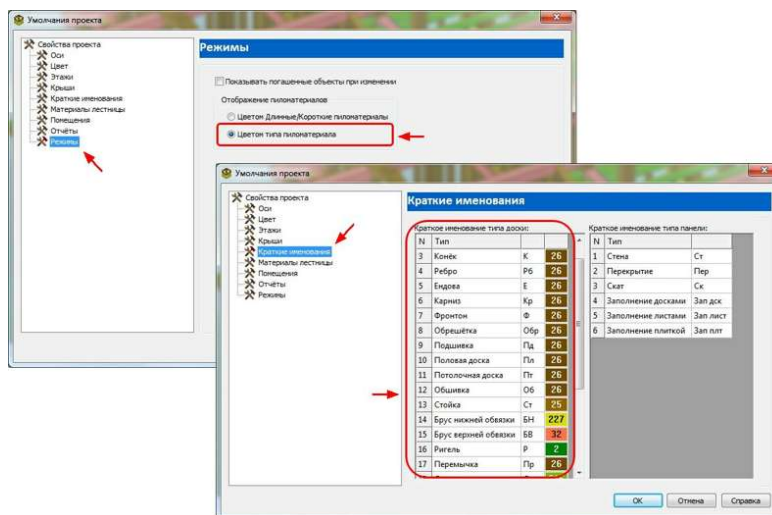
Умолчания проекта

Свойства проекта
Оси
Цвет
Этажи
Крыши
Краткие именования
Материалы лестницы
Помещения
Отчёты
Режимы

Режимы

Показывать погашенные объекты при изменении

Отображение пиломатериалов

Цветом Длинные/Короткие пиломатериалы

Цветом типа пиломатериала

Умолчания проекта

Свойства проекта
Оси
Цвет
Этажи
Крыши
Краткие именования
Материалы лестницы
Помещения
Отчёты
Режимы

Краткие именования

Краткое именование типа доски:

| N | Тип | | |
|---|---|---|---|
| 3 | Конёк | К | 26 |
| 4 | Ребро | Рб | 26 |
| 5 | Ендова | Е | 26 |
| 6 | Карниз | Кр | 26 |
| 7 | Фронтон | Ф | 26 |
| 8 | Обрешётка | Обр | 26 |
| 9 | Подшивка | Пд | 26 |
| 10 | Половая доска | Пл | 26 |
| 11 | Потолочная доска | Пт | 26 |
| 12 | Обшивка | Об | 26 |
| 13 | Стойка | Ст | 25 |
| 14 | Брус нижней обвязки | БН | 227 |
| 15 | Брус верхней обвязки | БВ | 32 |
| 16 | Ригель | Р | 2 |
| 17 | Перемычка | Пр | 26 |

Краткое именование типа панели:

| N | Тип | |
|---|---|---|
| 1 | Стена | Ст |
| 2 | Перекрытие | Пер |
| 3 | Скат | Ск |
| 4 | Заполнение досками | Зап дск |
| 5 | Заполнение листами | Зап лист |
| 6 | Заполнение плиткой | Зап плт |

OK
Отмена
Справка